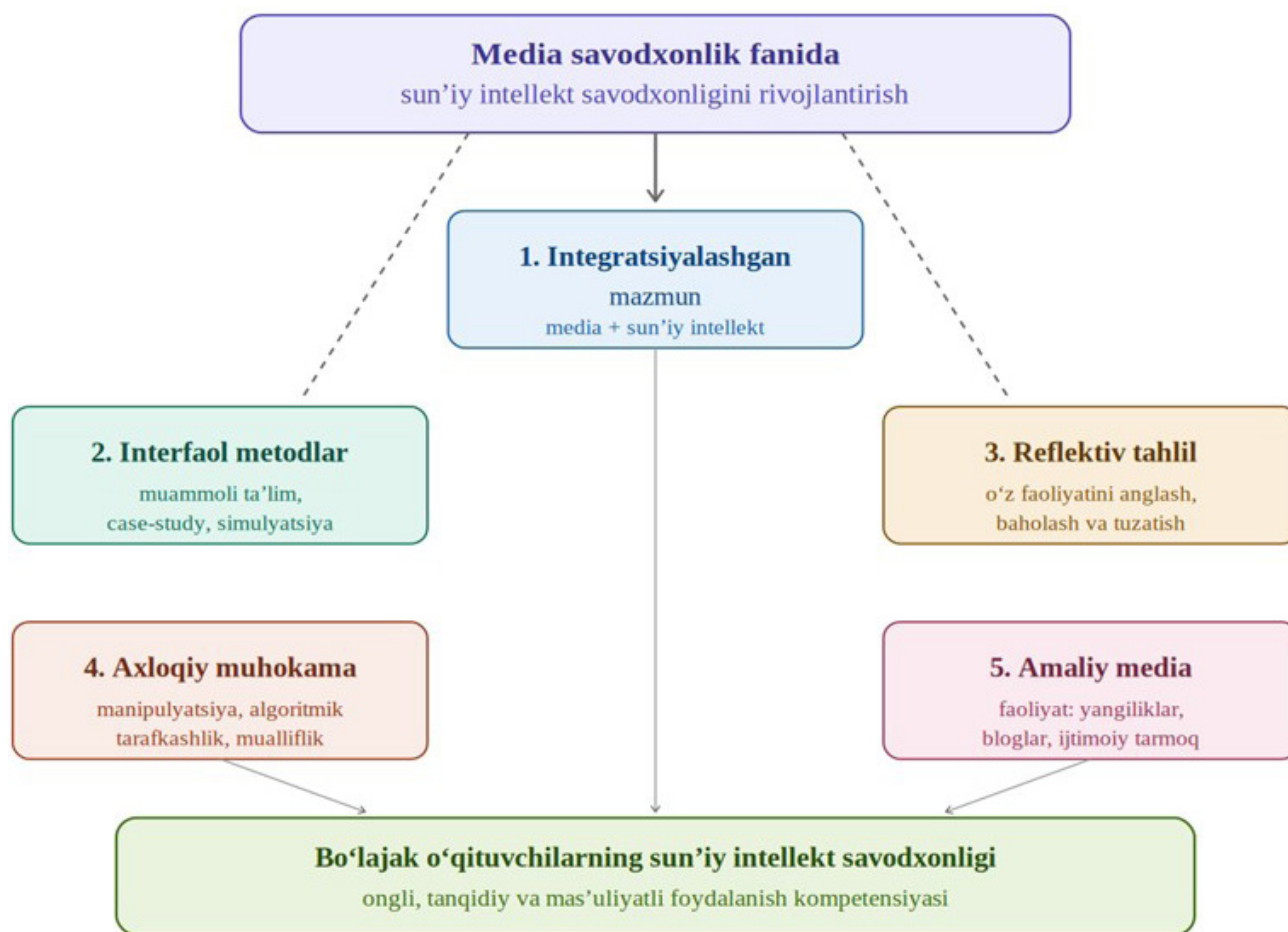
Media savodxonlik fanida
sun’iy intellekt savodxonligini rivojlantirish

1. Integratsiyalashgan
mazmun
media + sun’iy intellekt

2. Interfaol metodlar
muammoli ta’lim, case-study, simulyatsiya

3. Reflektiv tahlil
o‘z faoliyatini anglash, baholash va tuzatish

4. Axloqiy muhokama
manipulyatsiya, algoritmik tarafkashlik, mualliflik

5. Amaliy media
faoliyat: yangiliklar, bloglar, ijtimoiy tarmoq

Bo‘lajak o‘qituvchilarning sun’iy intellekt savodxonligi
ongli, tanqidiy va mas’uliyatli foydalanish kompetensiyasi